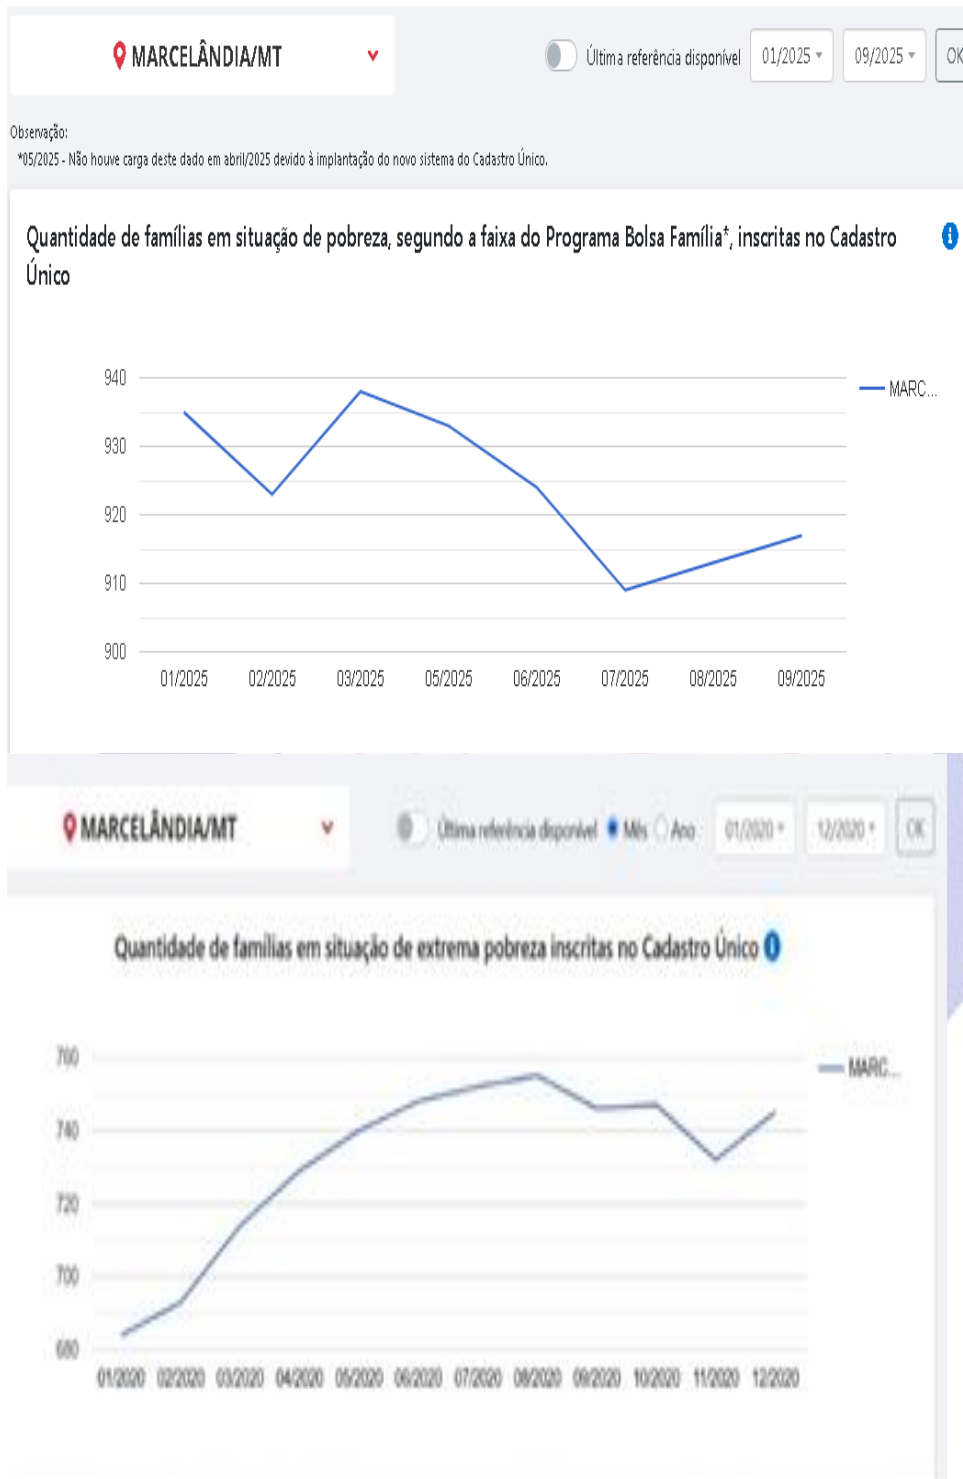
MARCELÂNDIA/MT

Última referência disponível 01/2025 09/2025 OK

Observação:
*05/2025 - Não houve carga deste dado em abril/2025 devido à implantação do novo sistema do Cadastro Único.

Quantidade de famílias em situação de pobreza, segundo a faixa do Programa Bolsa Família*, inscritas no Cadastro Único

940
930
920
910
900

01/2025 02/2025 03/2025 05/2025 06/2025 07/2025 08/2025 09/2025

MARC...

MARCELÂNDIA/MT

Última referência disponível Mês Ano 01/2020 12/2020 OK

Quantidade de famílias em situação de extrema pobreza inscritas no Cadastro Único

760
740
720
700
680

01/2020 02/2020 03/2020 04/2020 05/2020 06/2020 07/2020 08/2020 09/2020 10/2020 11/2020 12/2020

MARC...